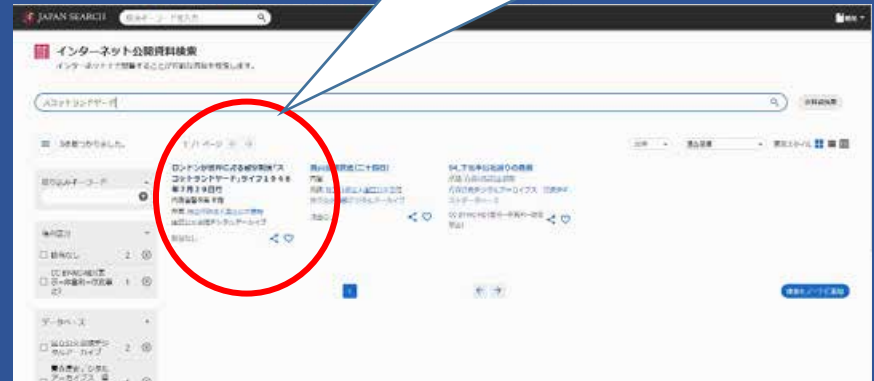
JAPAN SEARCH

インターネット公開資料検索

インターネット上で閲覧することが可能な資料を検索します。

スコットランドヤード

3件見つかりました。

1 / 1 ページ

ロンドンが世界に誇る捜査機関"スコットランドヤード";ライフ1948年7月29日号

絞り込みキーワード

利用条件

データベース

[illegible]